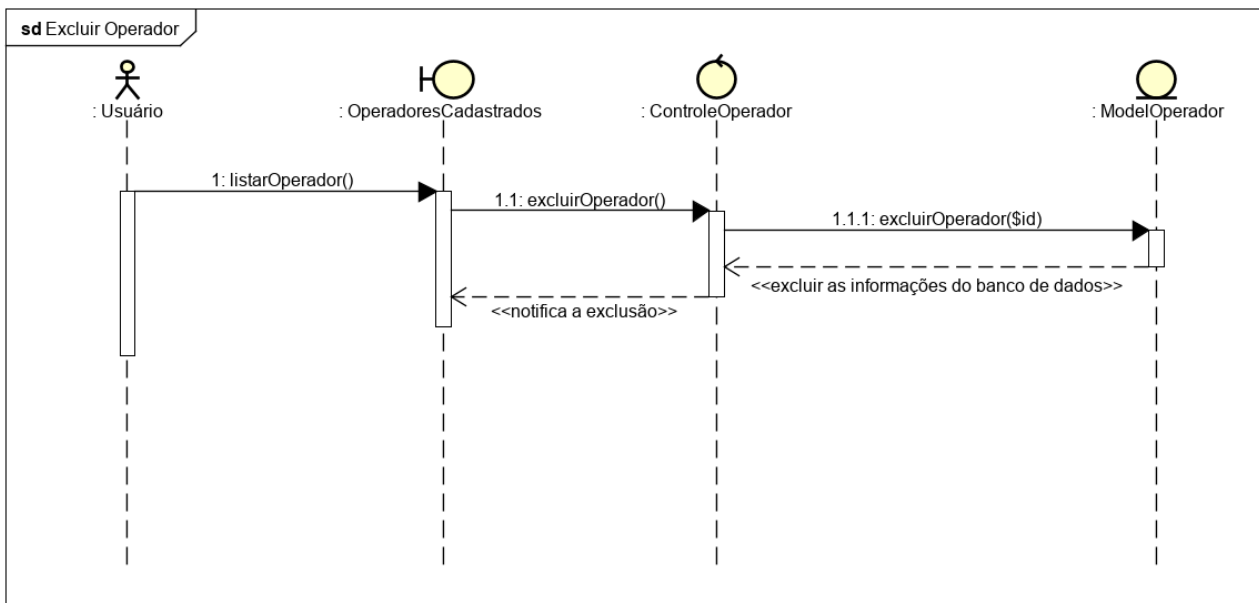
sd Excluir Operador

: Usuário

: OperadoresCadastrados

: ControleOperador

: ModelOperador

1: listarOperador()

1.1: excluirOperador()

1.1.1: excluirOperador($id)

<<excluir as informações do banco de dados>>

<<notifica a exclusão>>